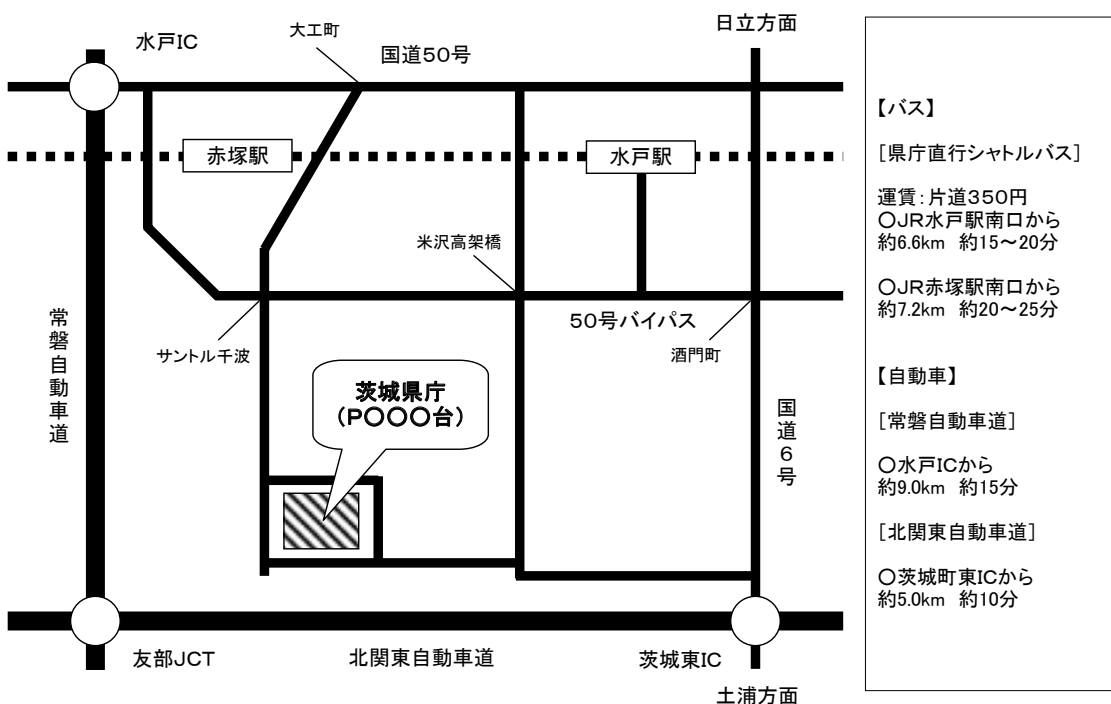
水戸IC
大工町
国道50号
日立方面

赤塚駅
水戸駅

米沢高架橋

50号バイパス

サントル千波
酒門町

常磐自動車道

茨城県庁
(P○○○台)

国道6号

友部JCT
北関東自動車道
茨城東IC
土浦方面

【バス】

[県庁直行シャトルバス]

運賃:片道350円
○JR水戸駅南口から
約6.6km 約15~20分

○JR赤塚駅南口から
約7.2km 約20~25分

【自動車】

[常磐自動車道]

○水戸ICから
約9.0km 約15分

[北関東自動車道]

○茨城町東ICから
約5.0km 約10分